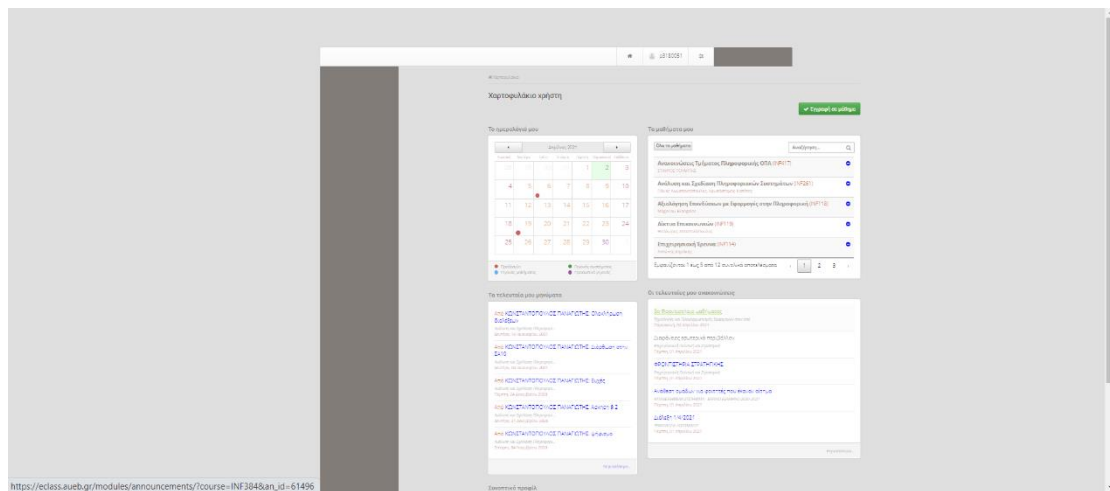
3180051

Χαρτοφυλάκιο χρήστη

Εγγραφή σε μάθημα

Το ημερολόγιό μου

Απρίλιος 2021

| | | | | | | |
|---|---|---|---|---|---|---|
| | | | | 1 | 2 | 3 |
| 4 | 5 | 6 | 7 | 8 | 9 | 10 |
| 11 | 12 | 13 | 14 | 15 | 16 | 17 |
| 18 | 19 | 20 | 21 | 22 | 23 | 24 |
| 25 | 26 | 27 | 28 | 29 | 30 | |

Τα μαθήματά μου

Όλα τα μαθήματα

Αναζήτηση...

Ανακοινώσεις Τμήματος Πληροφορικής ΟΠΑ (INF417)

Ανάλυση και Σχεδίαση Πληροφοριακών Συστημάτων (INF281)

Αξιολόγηση Επενδύσεων σε Εφαρμογές στην Πληροφορική (INF118)

Δίκτυα Επικοινωνιών (INF119)

Επιχειρησιακή Έρευνα (INF114)

Εμφανίζονται 1 έως 5 από 12 συνολικά αποτελέσματα

1 2 3

Τα τελευταία μου μηνύματα

Από ΚΩΝΣΤΑΝΤΟΠΟΥΛΟΣ ΠΑΝΑΓΙΩΤΗΣ: Ολοκλήρωση διαλέξεων

Από ΚΩΝΣΤΑΝΤΟΠΟΥΛΟΣ ΠΑΝΑΓΙΩΤΗΣ: Διευθυνση στην ΣΑΙΣ

Από ΚΩΝΣΤΑΝΤΟΠΟΥΛΟΣ ΠΑΝΑΓΙΩΤΗΣ: Βαθμός

Από ΚΩΝΣΤΑΝΤΟΠΟΥΛΟΣ ΠΑΝΑΓΙΩΤΗΣ: Ασκηση 8-2

Από ΚΩΝΣΤΑΝΤΟΠΟΥΛΟΣ ΠΑΝΑΓΙΩΤΗΣ: Ιστορικό

Οι τελευταίες μου ανακοινώσεις

ΕΡΓΑΣΤΗΡΙΟ ΣΤΡΑΤΗΓΙΚΗΣ

Διάλεξη 11/4/2021

https://eclass.aueb.gr/modules/announcements/?course=INF384&an_id=61496